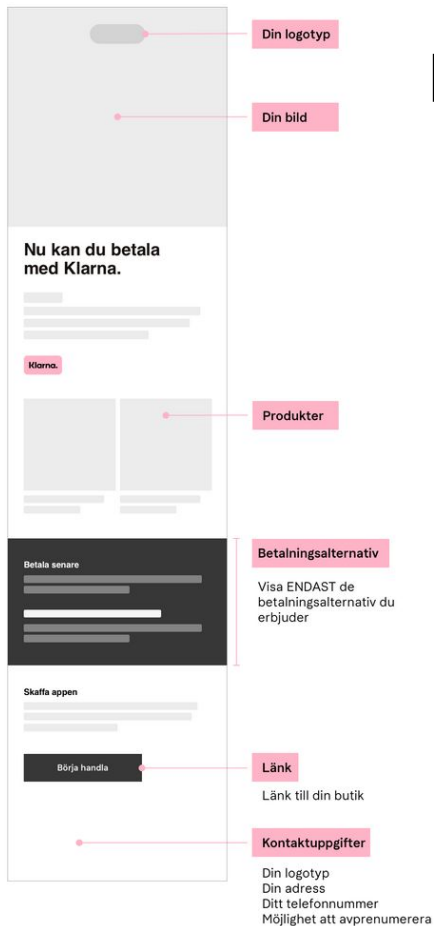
Din logotyp

Din bild

Nu kan du betala med Klarna.

Klarna.

Produkter

Betalningsalternativ

Betala senare

Visa ENDAST de betalningsalternativ du erbjuder

Skaffa appen

Börja handla

Länk

Länk till din butik

Kontaktuppgifter

Din logotyp
Din adress
Ditt telefonnummer
Möjlighet att avprenumerera